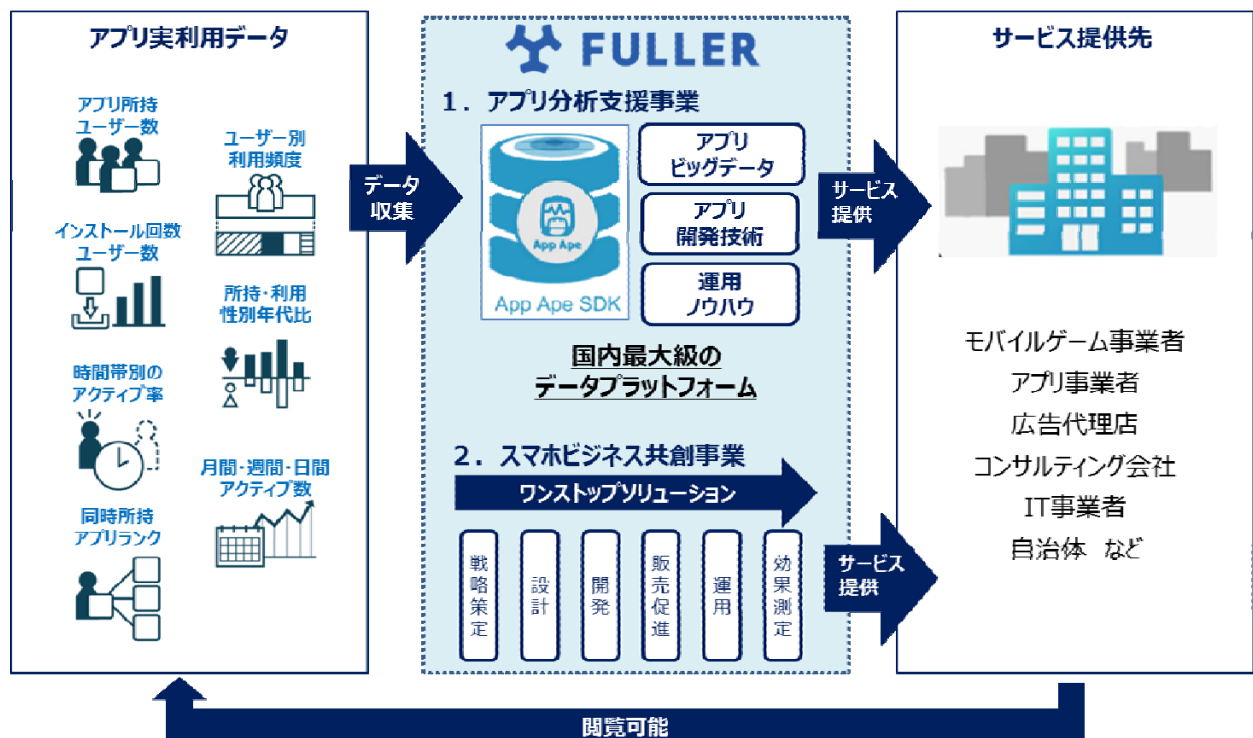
アプリ実利用データ

アプリ所持ユーザー数

ユーザー別利用頻度

インストール回数ユーザー数

所持・利用性別年代比

時間帯別のアクティブ率

月間・週間・日間アクティブ数

同時所持アプリランク

データ収集

FULLER

1．アプリ分析支援事業

App Ape

App Ape SDK

アプリビッグデータ

アプリ開発技術

運用ノウハウ

国内最大級のデータプラットフォーム

2．スマホビジネス共創事業

ワンストップソリューション

戦略策定

設計

開発

販売促進

運用

効果測定

サービス提供

サービス提供

サービス提供先

モバイルゲーム事業者
アプリ事業者
広告代理店
コンサルティング会社
IT事業者
自治体　など

閲覧可能